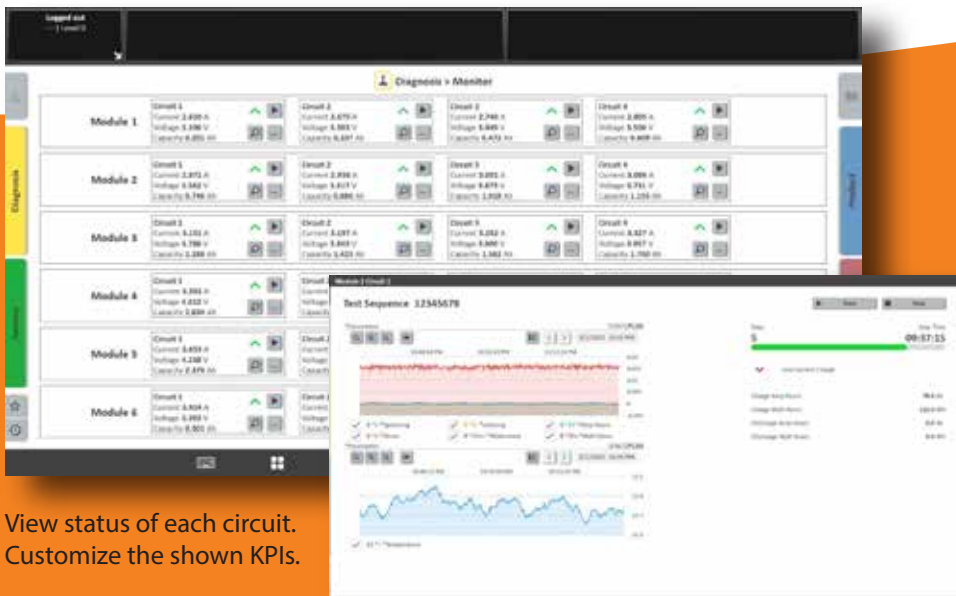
Logged out

Diagnosis > Monitor

Diagnosis

Module 1
Module 2
Module 3
Module 4
Module 5
Module 6

Circuit 1
Circuit 2
Circuit 3
Circuit 4

Module 1 Circuit 1

Test Sequence 12345678

Start
Stop

Step
5

Step Time
09:37:15

View status of each circuit.
Customize the shown KPIs.